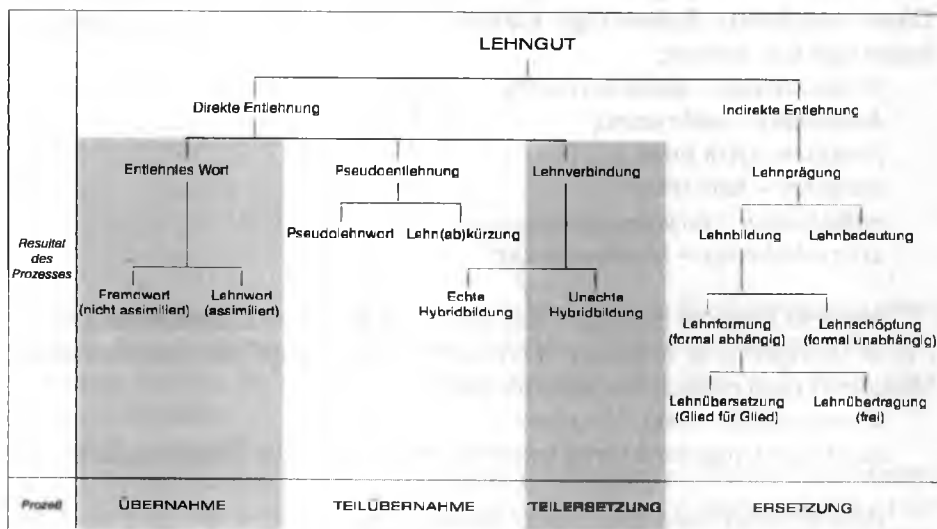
LEHNGUT

Direkte Entlehnung

Indirekte Entlehnung

Resultat des Prozesses

Entlehntes Wort

Pseudoentlehnung

Lehnverbindung

Lehnprägung

Pseudolehnwort

Lehn(ab)kürzung

Lehnbildung

Lehnbedeutung

Fremdwort (nicht assimiliert)

Lehnwort (assimiliert)

Echte Hybridbildung

Unechte Hybridbildung

Lehnformung (formal abhängig)

Lehnschöpfung (formal unabhängig)

Lehnübersetzung (Glied für Glied)

Lehnübertragung (frei)

Prozeß

ÜBERNAHME

TEILÜBERNAHME

TEILERSETZUNG

ERSETZUNG